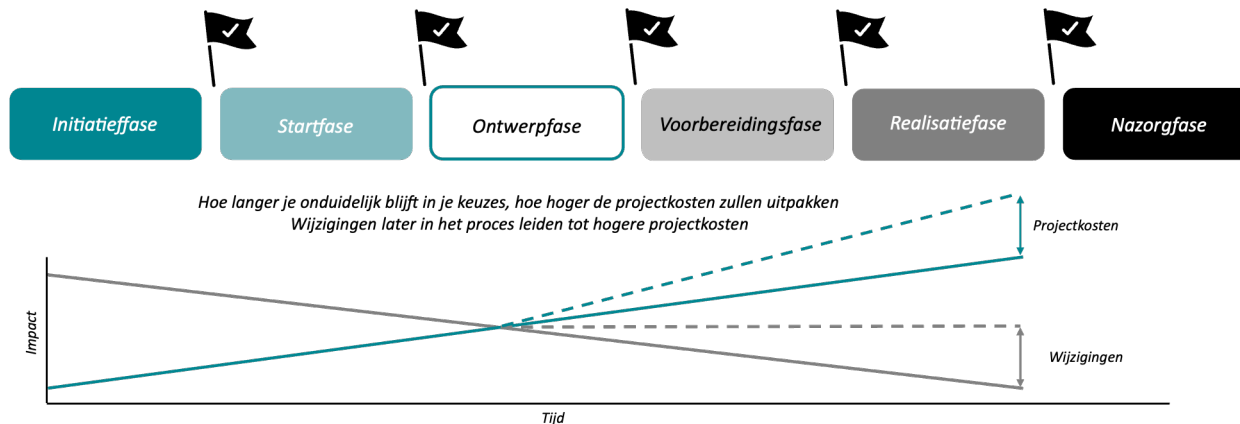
Initiatieffase

Startfase

Ontwerpfase

Voorbereidingsfase

Realisatiefase

Nazorgfase

Hoe langer je onduidelijk blijft in je keuzes, hoe hoger de projectkosten zullen uitpakken
Wijzigingen later in het proces leiden tot hogere projectkosten

Projectkosten

Impact

Wijzigingen

Tijd